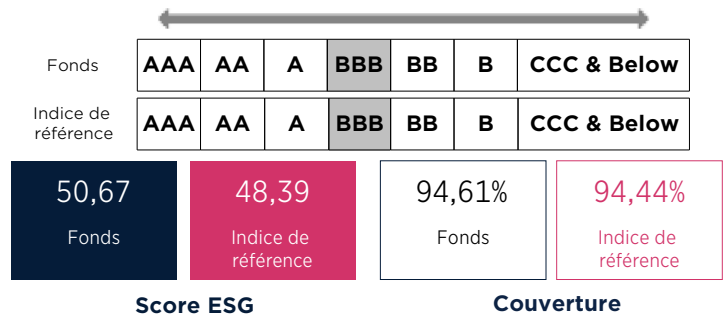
| Fonds | AAA | AA | A | BBB | BB | B | CCC & Below |
|---|---|---|---|---|---|---|---|
| Indice de référence | AAA | AA | A | BBB | BB | B | CCC & Below |

50,67
Fonds

48,39
Indice de référence

94,61%
Fonds

94,44%
Indice de référence

Score ESG

Couverture